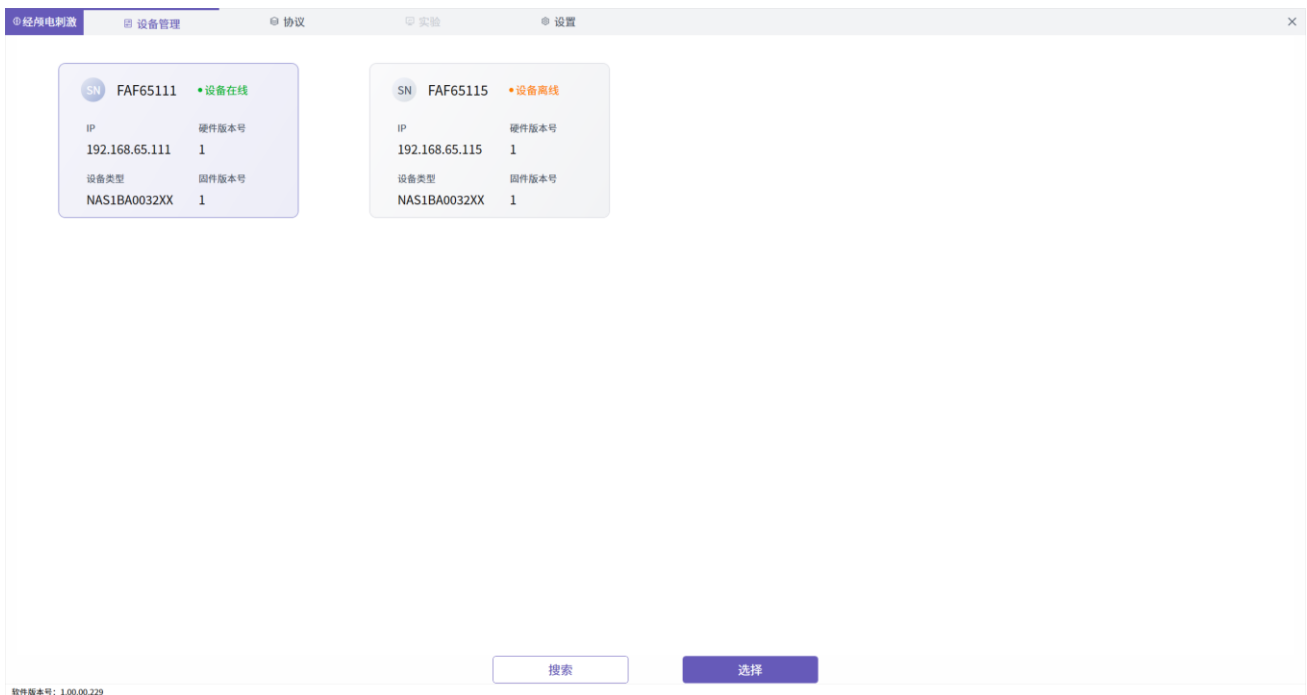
经颅电刺激　设备管理　协议　实验　设置　×

SN FAF65111 • 设备在线
IP
192.168.65.111
硬件版本号
1
设备类型
NAS1BA0032XX
固件版本号
1

SN FAF65115 • 设备离线
IP
192.168.65.115
硬件版本号
1
设备类型
NAS1BA0032XX
固件版本号
1

搜索　选择

软件版本号：1.00.00.229